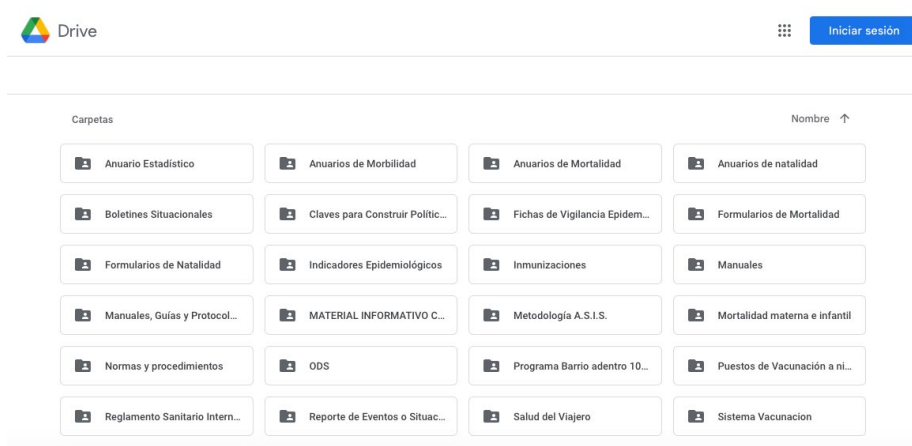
Drive

Iniciar sesión

Carpetas

Nombre ↑

Anuario Estadístico

Anuarios de Morbilidad

Anuarios de Mortalidad

Anuarios de natalidad

Boletines Situacionales

Claves para Construir Politic...

Fichas de Vigilancia Epidem...

Formularios de Mortalidad

Formularios de Natalidad

Indicadores Epidemiológicos

Inmunizaciones

Manuales

Manuales, Guías y Protocol...

MATERIAL INFORMATIVO C...

Metodología A.S.I.S.

Mortalidad materna e infantil

Normas y procedimientos

ODS

Programa Barrio adentro 10...

Puestos de Vacunación a ni...

Reglamento Sanitario Intern...

Reporte de Eventos o Situac...

Salud del Viajero

Sistema Vacunacion